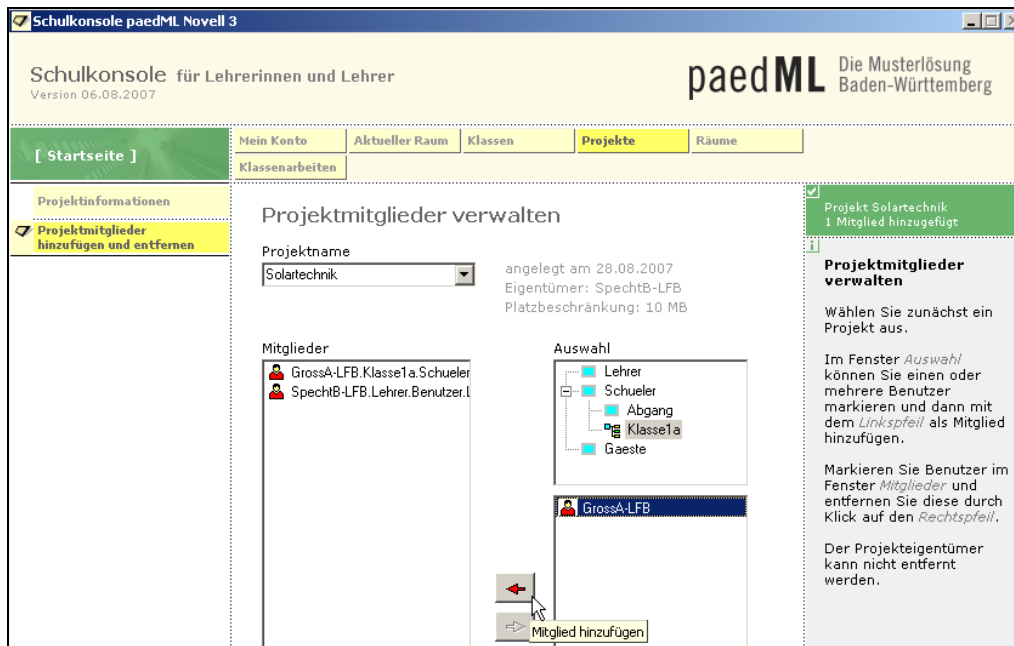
Schulkonsole paedML Novell 3

Schulkonsole für Lehrerinnen und Lehrer
Version 06.08.2007

paedML Die Musterlösung Baden-Württemberg

[ Startseite ]

Mein Konto | Aktueller Raum | Klassen | Projekte | Räume
Klassenarbeiten

Projektinformationen

Projektmitglieder hinzufügen und entfernen

Projektmitglieder verwalten

Projektname
Solartechnik

angelegt am 28.08.2007
Eigentümer: SpechtB-LFB
Platzbeschränkung: 10 MB

Mitglieder
GrossA-LFB.Klasse1a.Schueler
SpechtB-LFB.Lehrer.Benutzer.L

Auswahl
Lehrer
Schueler
Abgang
Klasse1a
Gaeste

GrossA-LFB

Mitglied hinzufügen

Projekt Solartechnik
1 Mitglied hinzugefügt

Projektmitglieder verwalten

Wählen Sie zunächst ein Projekt aus.

Im Fenster Auswahl können Sie einen oder mehrere Benutzer markieren und dann mit dem Linkspfeil als Mitglied hinzufügen.

Markieren Sie Benutzer im Fenster Mitglieder und entfernen Sie diese durch Klick auf den Rechtspfeil.

Der Projekteigentümer kann nicht entfernt werden.